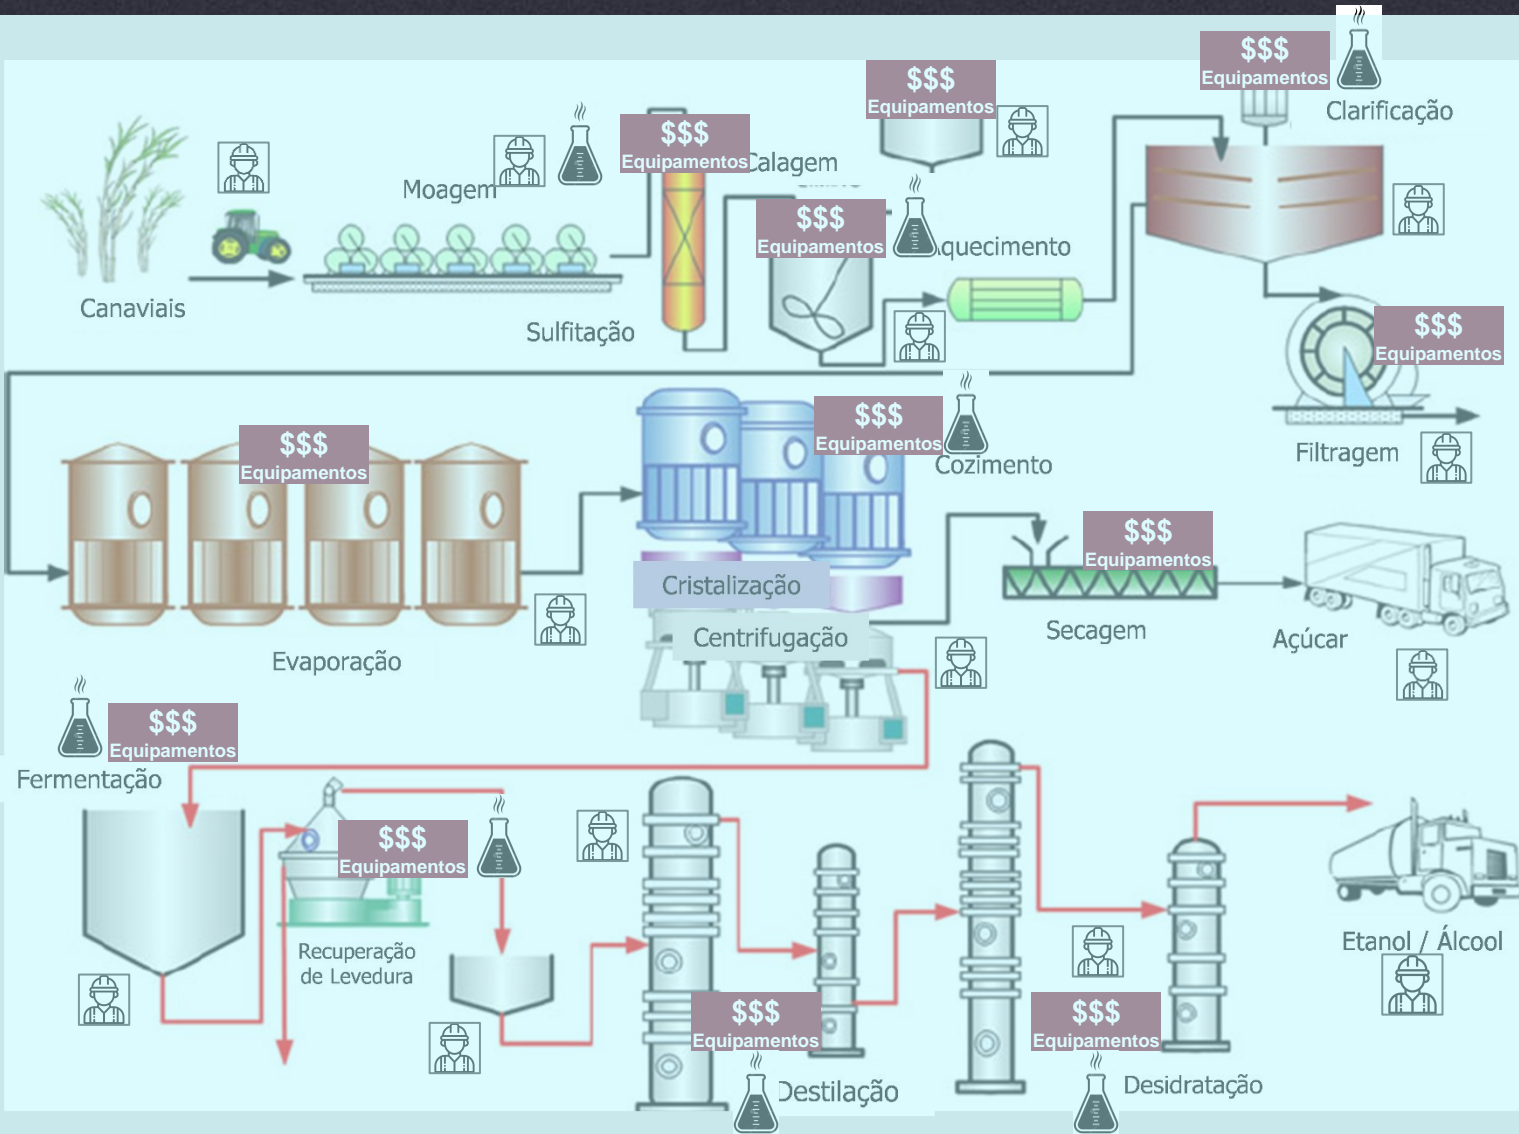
$$$
Equipamentos
Clarificação

$$$
Equipamentos

$$$
Equipamentos
Calagem

Moagem

$$$
Equipamentos
Aquecimento

Canaviais

Sulfitação

$$$
Equipamentos

Filtragem

$$$
Equipamentos

$$$
Equipamentos
Cozimento

$$$
Equipamentos

Cristalização

Centrifugação

Secagem

Açúcar

Evaporação

$$$
Equipamentos
Fermentação

$$$
Equipamentos

Recuperação de Levedura

$$$
Equipamentos
Destilação

$$$
Equipamentos
Desidratação

Etanol / Álcool